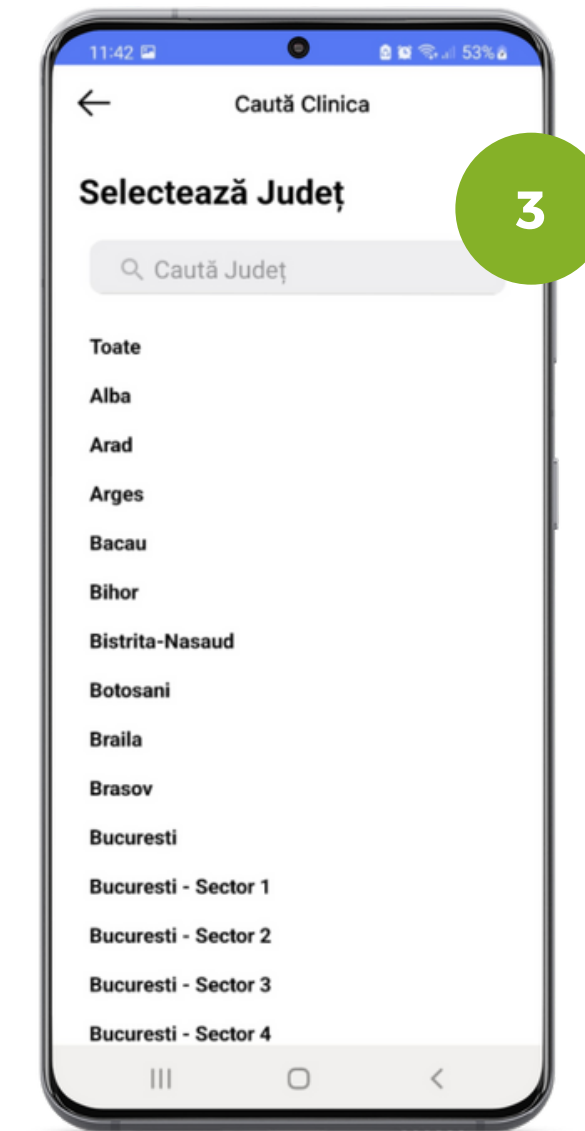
11:42 53%

Caută Clinica

Selectează Județ

3

Caută Județ

Toate

Alba

Arad

Arges

Bacau

Bihor

Bistrita-Nasaud

Botosani

Braila

Brasov

Bucuresti

Bucuresti - Sector 1

Bucuresti - Sector 2

Bucuresti - Sector 3

Bucuresti - Sector 4